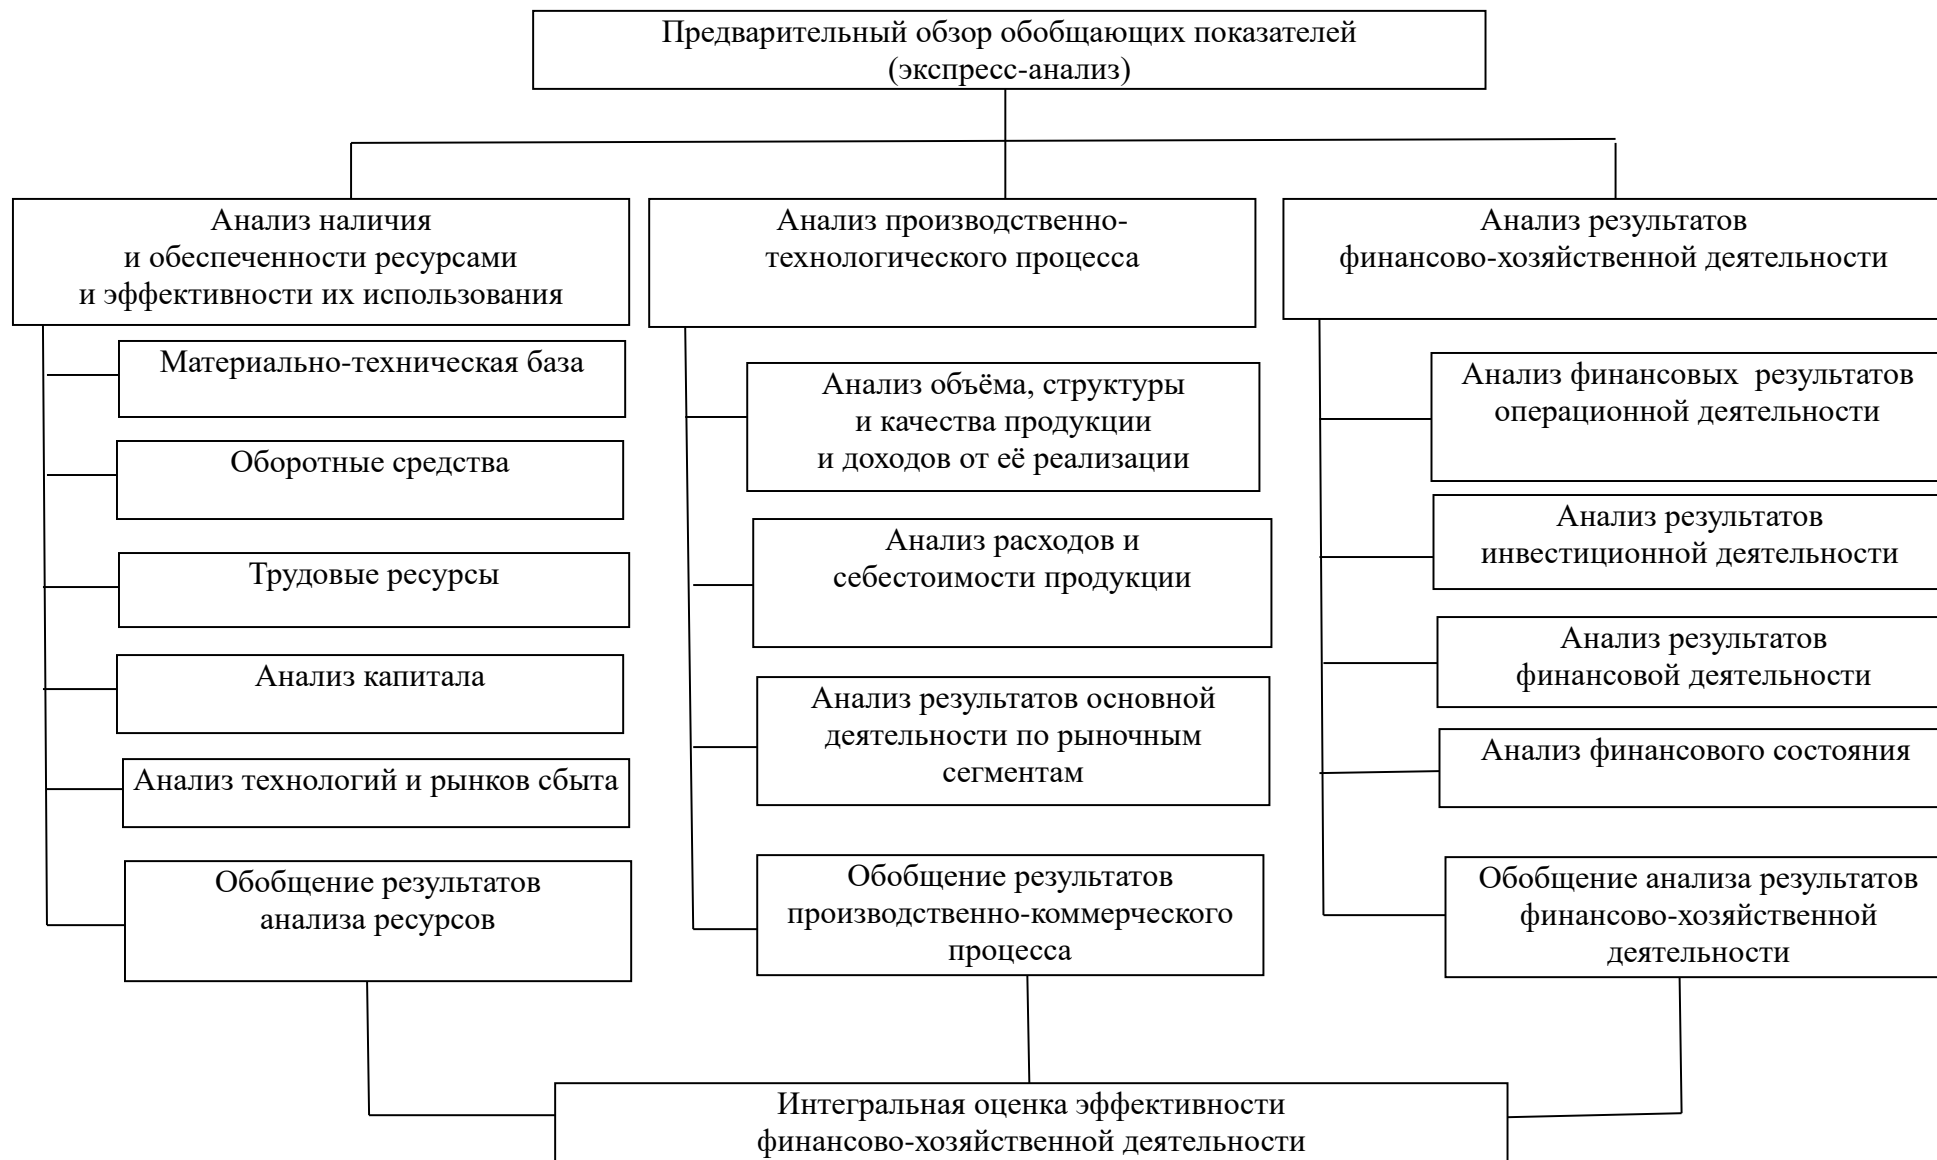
Предварительный обзор обобщающих показателей (экспресс-анализ)

Анализ наличия и обеспеченности ресурсами и эффективности их использования

Материально-техническая база

Оборотные средства

Трудовые ресурсы

Анализ капитала

Анализ технологий и рынков сбыта

Обобщение результатов анализа ресурсов

Анализ производственно-технологического процесса

Анализ объёма, структуры и качества продукции и доходов от её реализации

Анализ расходов и себестоимости продукции

Анализ результатов основной деятельности по рыночным сегментам

Обобщение результатов производственно-коммерческого процесса

Анализ результатов финансово-хозяйственной деятельности

Анализ финансовых результатов операционной деятельности

Анализ результатов инвестиционной деятельности

Анализ результатов финансовой деятельности

Анализ финансового состояния

Обобщение анализа результатов финансово-хозяйственной деятельности

Интегральная оценка эффективности финансово-хозяйственной деятельности